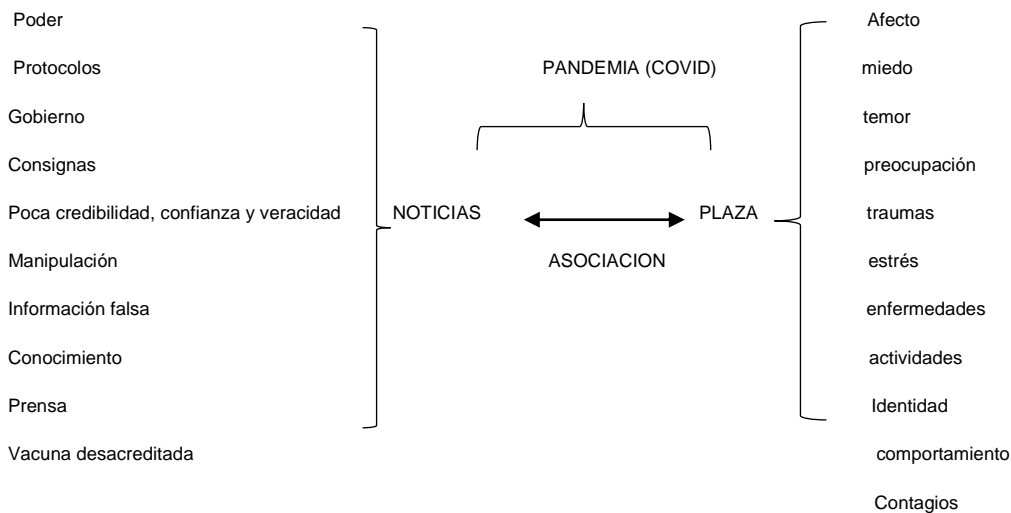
Poder

Protocolos

Gobierno

Consignas

Poca credibilidad, confianza y veracidad

Manipulación

Información falsa

Conocimiento

Prensa

Vacuna desacreditada

PANDEMIA (COVID)

NOTICIAS

PLAZA

ASOCIACION

Afecto

miedo

temor

preocupación

traumas

estrés

enfermedades

actividades

Identidad

comportamiento

Contagios